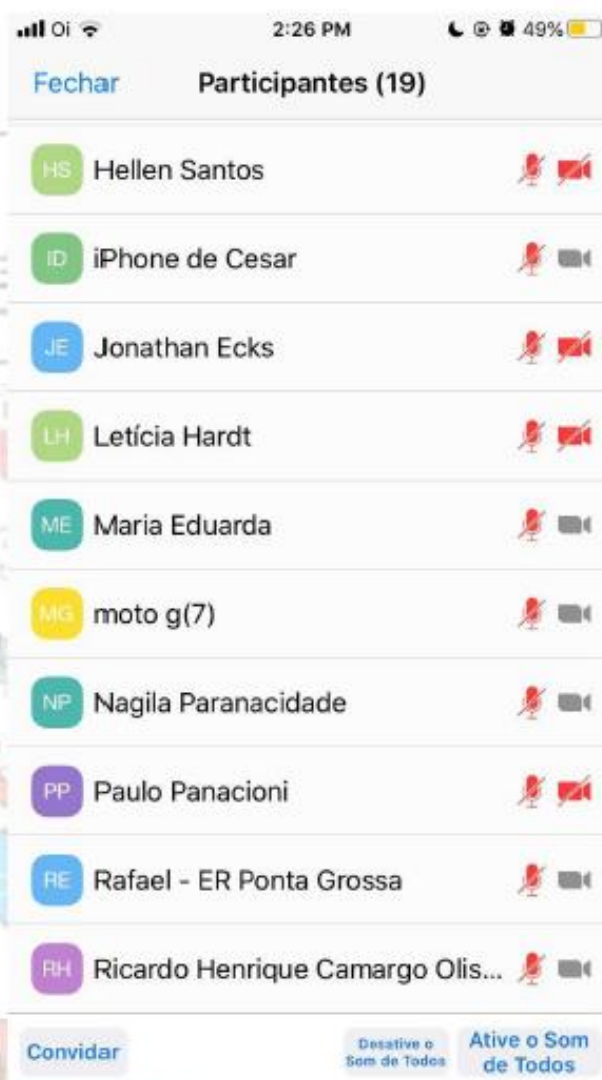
Oi 2:26 PM 49%

Fechar Participantes (19)

HS Hellen Santos

ID iPhone de Cesar

JE Jonathan Ecks

LH Letícia Hardt

ME Maria Eduarda

MG moto g(7)

NP Nagila Paranacidade

PP Paulo Panacioni

RE Rafael - ER Ponta Grossa

RH Ricardo Henrique Camargo Olis...

Convidar Desative o Som de Todos Ative o Som de Todos